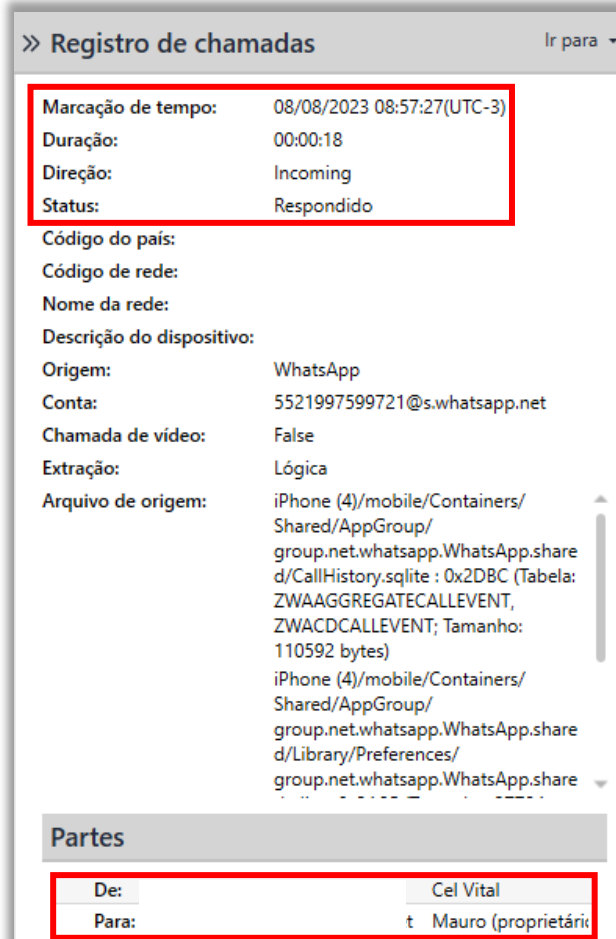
» Registro de chamadas

Ir para

| | |
|---|---|
| Marcação de tempo: | 08/08/2023 08:57:27(UTC-3) |
| Duração: | 00:00:18 |
| Direção: | Incoming |
| Status: | Respondido |
| Código do país: | |
| Código de rede: | |
| Nome da rede: | |
| Descrição do dispositivo: | |
| Origem: | WhatsApp |
| Conta: | 5521997599721@s.whatsapp.net |
| Chamada de vídeo: | False |
| Extração: | Lógica |
| Arquivo de origem: | iPhone (4)/mobile/Containers/Shared/AppGroup/group.net.whatsapp.WhatsApp.shared/CallHistory.sqlite : 0x2DBC (Tabela: ZWAAGGREGATECALLEVENT, ZWACDCALLEVENT; Tamanho: 110592 bytes) iPhone (4)/mobile/Containers/Shared/AppGroup/group.net.whatsapp.WhatsApp.shared/Library/Preferences/group.net.whatsapp.WhatsApp.share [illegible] |

Partes

| | | |
|---|---|---|
| De: | | Cel Vital |
| Para: | t | Mauro (proprietári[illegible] |